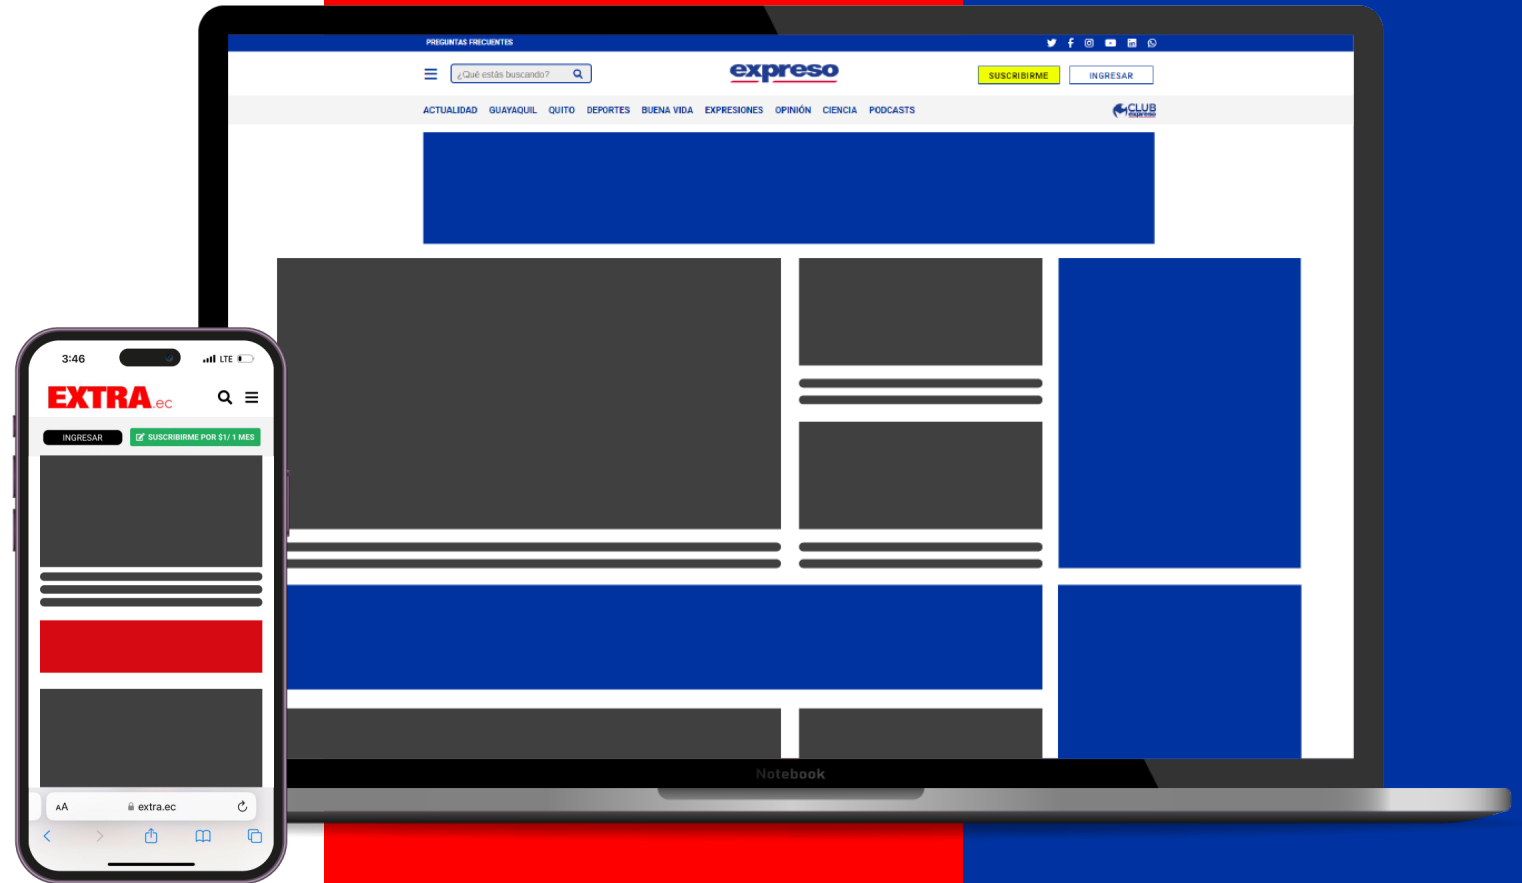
PREGUNTAS FRECUENTES

¿Qué estás buscando?

expreso

SUSCRIBIRME

INGRESAR

ACTUALIDAD GUAYAQUIL QUITO DEPORTES BUENA VIDA EXPRESIONES OPINIÓN CIENCIA PODCASTS

CLUB expreso

Notebook

3:46

LTE

EXTRA.ec

INGRESAR

SUSCRIBIRME POR $1/ 1 MES

AA extra.ec